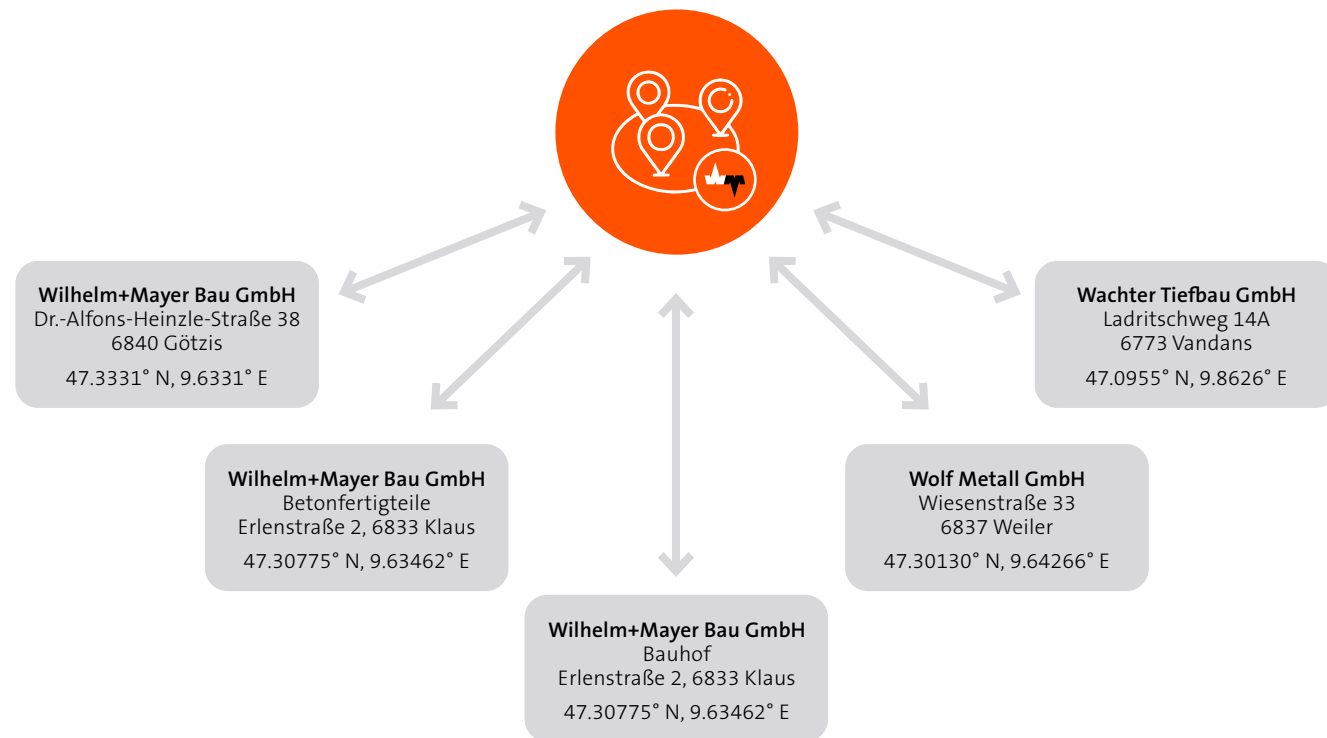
**Wilhelm+Mayer Bau GmbH**
Dr.-Alfons-Heinzle-Straße 38
6840 Götzis

47.3331° N, 9.6331° E

**Wachter Tiefbau GmbH**
Ladritschweg 14A
6773 Vandans

47.0955° N, 9.8626° E

**Wilhelm+Mayer Bau GmbH**
Betonfertigteile
Erlenstraße 2, 6833 Klaus

47.30775° N, 9.63462° E

**Wolf Metall GmbH**
Wiesenstraße 33
6837 Weiler

47.30130° N, 9.64266° E

**Wilhelm+Mayer Bau GmbH**
Bauhof
Erlenstraße 2, 6833 Klaus

47.30775° N, 9.63462° E